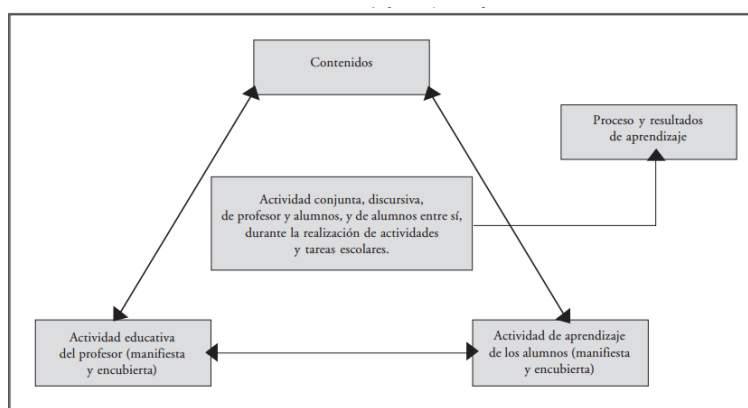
Contenidos

Proceso y resultados de aprendizaje

Actividad conjunta, discursiva, de profesor y alumnos, y de alumnos entre sí, durante la realización de actividades y tareas escolares.

Actividad educativa del profesor (manifiesta y encubierta)

Actividad de aprendizaje de los alumnos (manifiesta y encubierta)